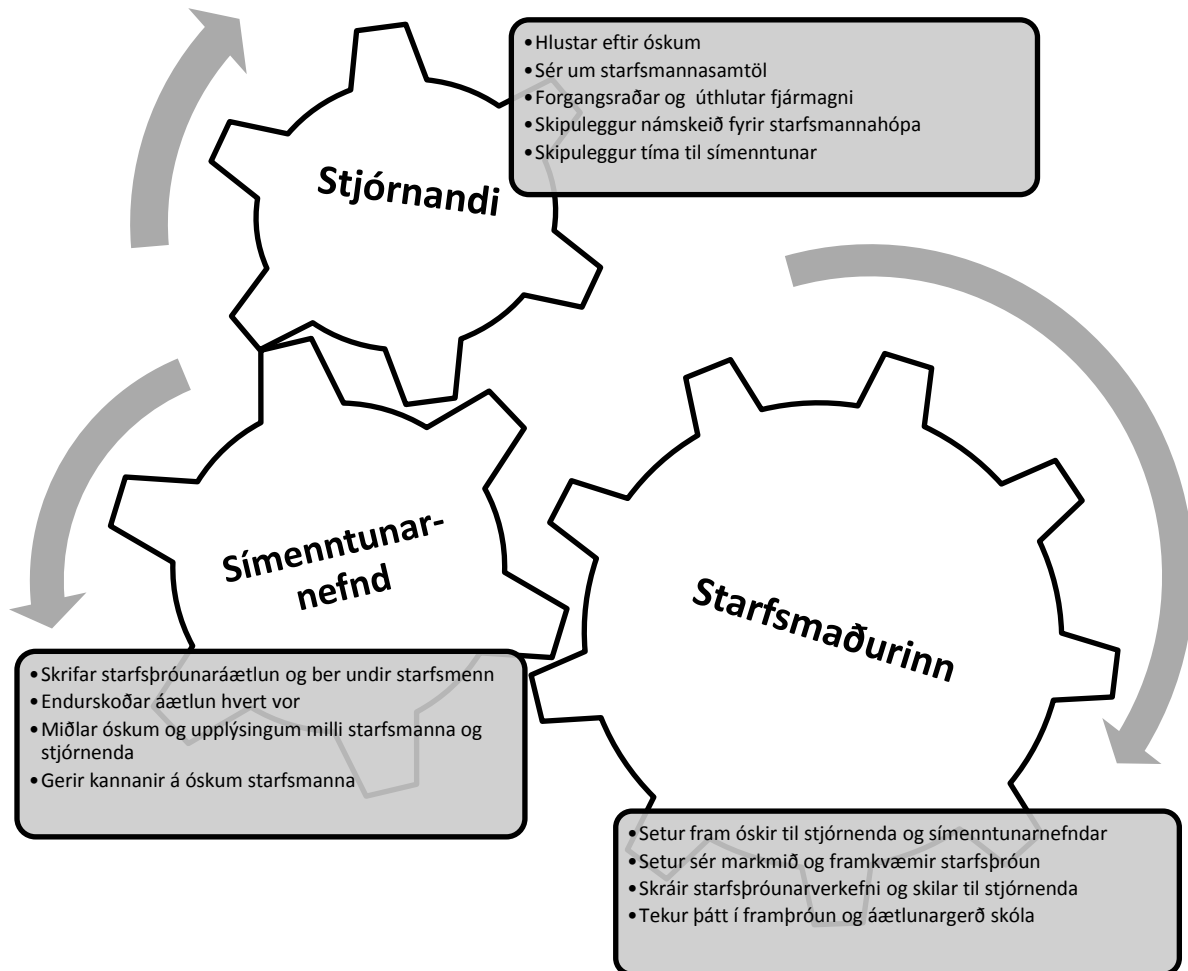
- Hlustar eftir óskum
- Sér um starfsmannasamtöl
- Forgangsraðar og úthlutar fjármagni
- Skipuleggur námskeið fyrir starfsmannahópa
- Skipuleggur tíma til símenntunar

Stjórnandi

Símenntunarnefnd

Starfsmaðurinn

- Skrifar starfsþróunaráætlun og ber undir starfsmenn
- Endurskoðar áætlun hvert vor
- Miðlar óskum og upplýsingum milli starfsmanna og stjórnenda
- Gerir kannanir á óskum starfsmanna

- Setur fram óskir til stjórnenda og símenntunarnefndar
- Setur sér markmið og framkvæmir starfsþróun
- Skráir starfsþróunarverkefni og skilar til stjórnenda
- Tekur þátt í framþróun og áætlunargerð skóla